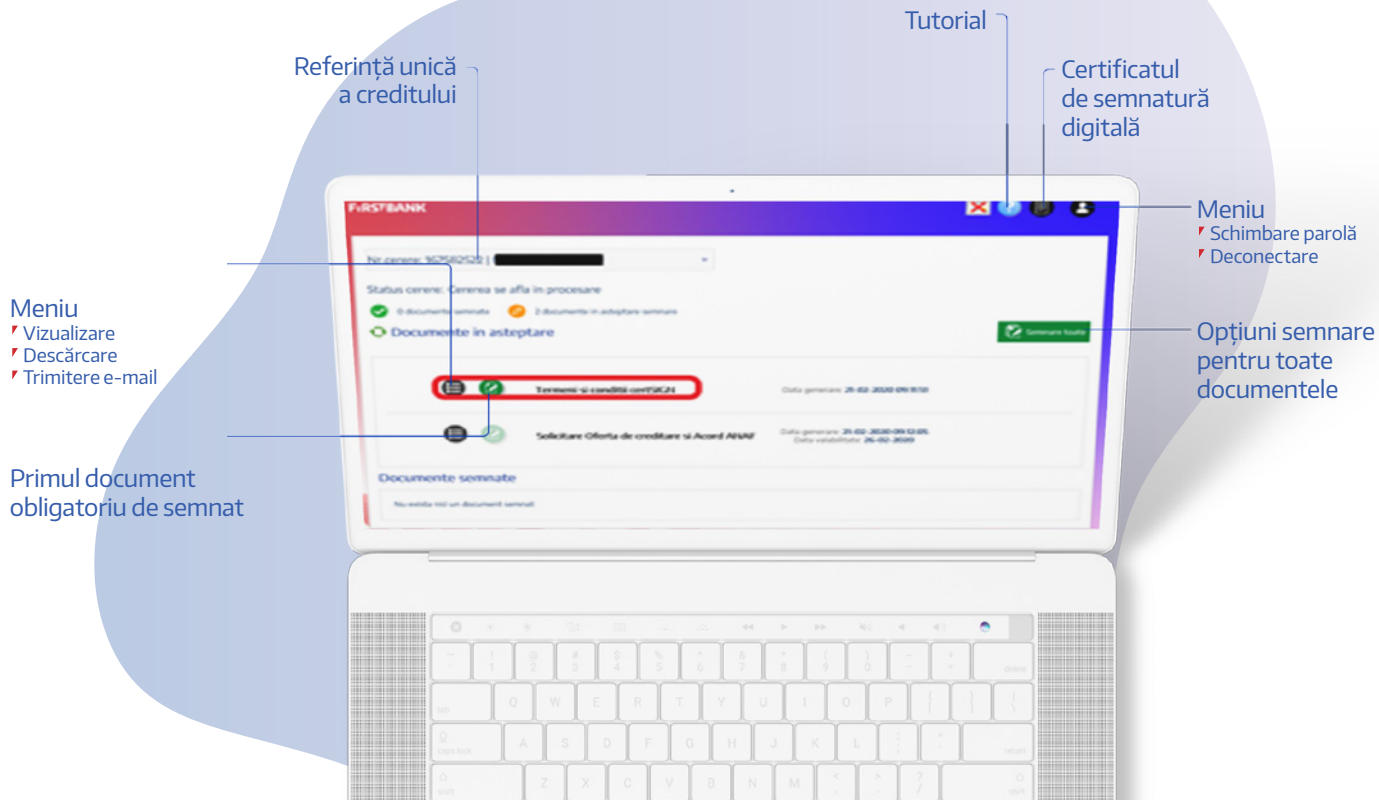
Tutorial

Referință unică a creditului

Certificatul de semnatură digitală

FIRSTBANK

Meniu
Schimbare parolă
Deconectare

Nr cerere: 9575825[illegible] |

Status cerere: Cererea se afla in procesare

0 documente semnate
2 documente in asteptare semnare

Documente in asteptare

Semnare toate

Meniu
Vizualizare
Descărcare
Trimitere e-mail

Opțiuni semnare pentru toate documentele

Termeni si conditii certSIGN
Data generare: 21-02-2020 09:11:50

Solicitare Oferta de creditare si Acord ANAF
Data generare: 21-02-2020 09:12:05
Data valabilitate: 26-02-2020

Primul document obligatoriu de semnat

Documente semnate

Nu exista nici un document semnat